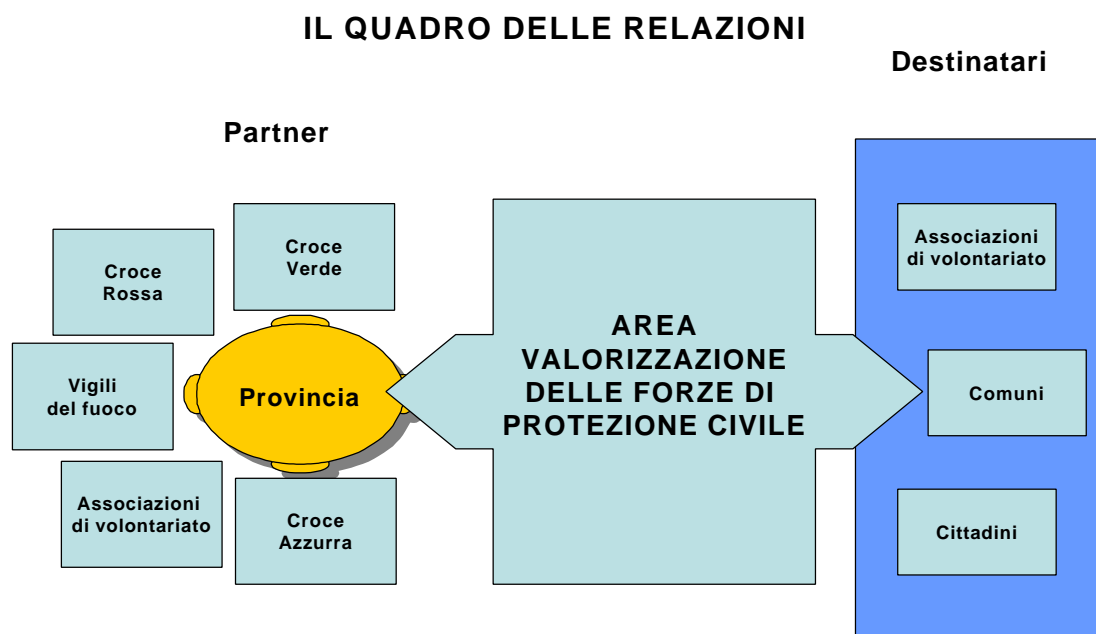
IL QUADRO DELLE RELAZIONI

Destinatari

Partner

Croce Rossa

Croce Verde

Vigili del fuoco

Provincia

Associazioni di volontariato

Croce Azzurra

AREA VALORIZZAZIONE DELLE FORZE DI PROTEZIONE CIVILE

Associazioni di volontariato

Comuni

Cittadini